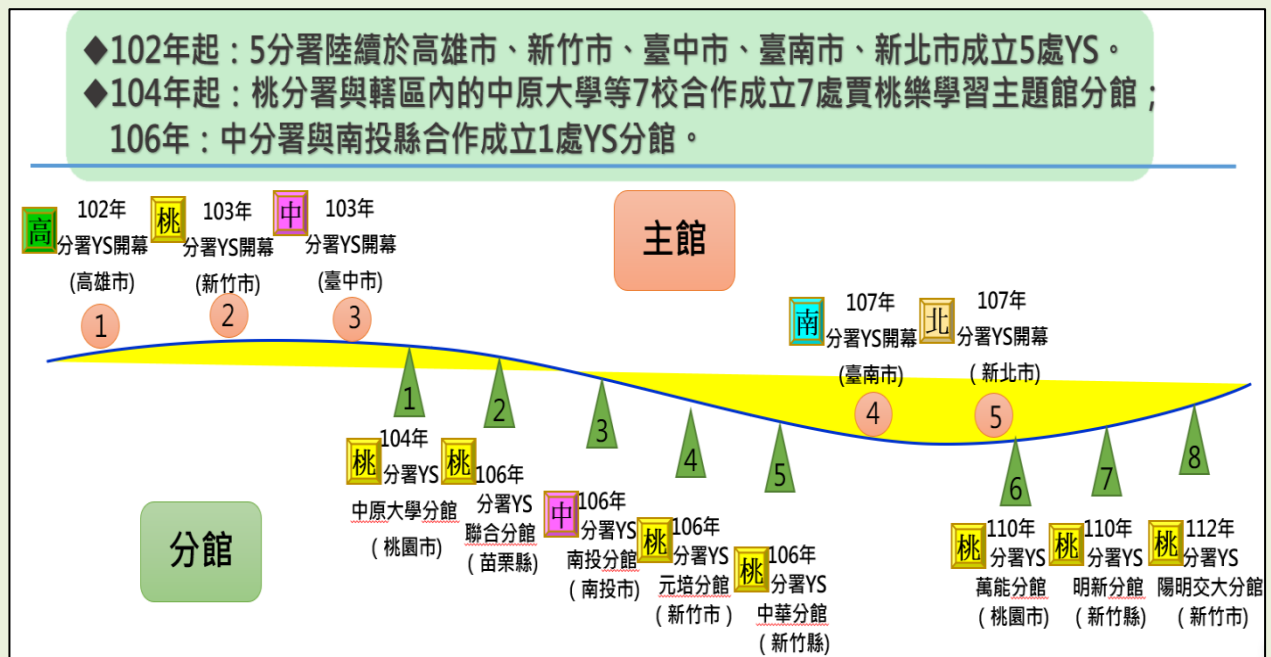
◆102年起：5分署陸續於高雄市、新竹市、臺中市、臺南市、新北市成立5處YS。
◆104年起：桃分署與轄區內的中原大學等7校合作成立7處買桃樂學習主題館分館；
106年：中分署與南投縣合作成立1處YS分館。

主館

高 102年 分署YS開幕 (高雄市) 1

桃 103年 分署YS開幕 (新竹市) 2

中 103年 分署YS開幕 (臺中市) 3

南 107年 分署YS開幕 (臺南市) 4

北 107年 分署YS開幕 ( 新北市) 5

分館

1 桃 104年 分署YS 中原大學分館 ( 桃園市)

2 桃 106年 分署YS 聯合分館 ( 苗栗縣)

3 中 106年 分署YS 南投分館 ( 南投市)

4 桃 106年 分署YS 元培分館 ( 新竹市 )

5 桃 106年 分署YS 中華分館 (新竹縣)

6 桃 110年 分署YS 萬能分館 ( 桃園市)

7 桃 110年 分署YS 明新分館 ( 新竹縣)

8 桃 112年 分署YS 陽明交大分館 ( 新竹市)